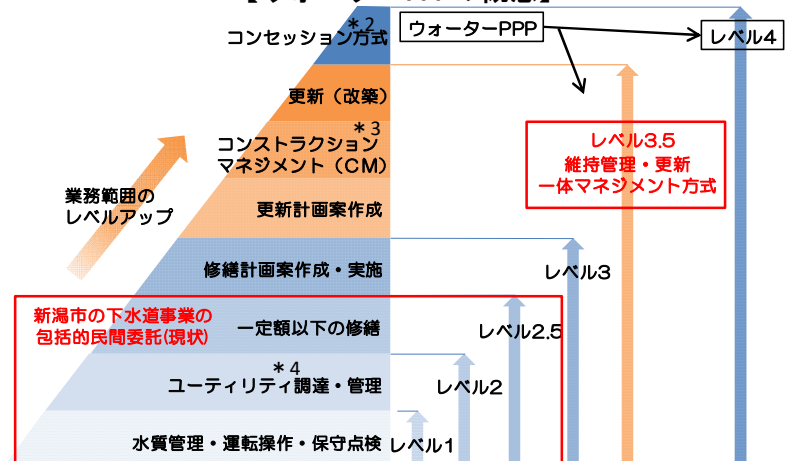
＊2
コンセッション方式

ウォーターPPP

レベル4

更新（改築）

＊3
コンストラクション
マネジメント（CM）

レベル3.5
維持管理・更新
一体マネジメント方式

業務範囲の
レベルアップ

更新計画案作成

修繕計画案作成・実施

レベル3

新潟市の下水道事業の
包括的民間委託(現状)

一定額以下の修繕

レベル2.5

＊4
ユーティリティ調達・管理

レベル2

水質管理・運転操作・保守点検

レベル1